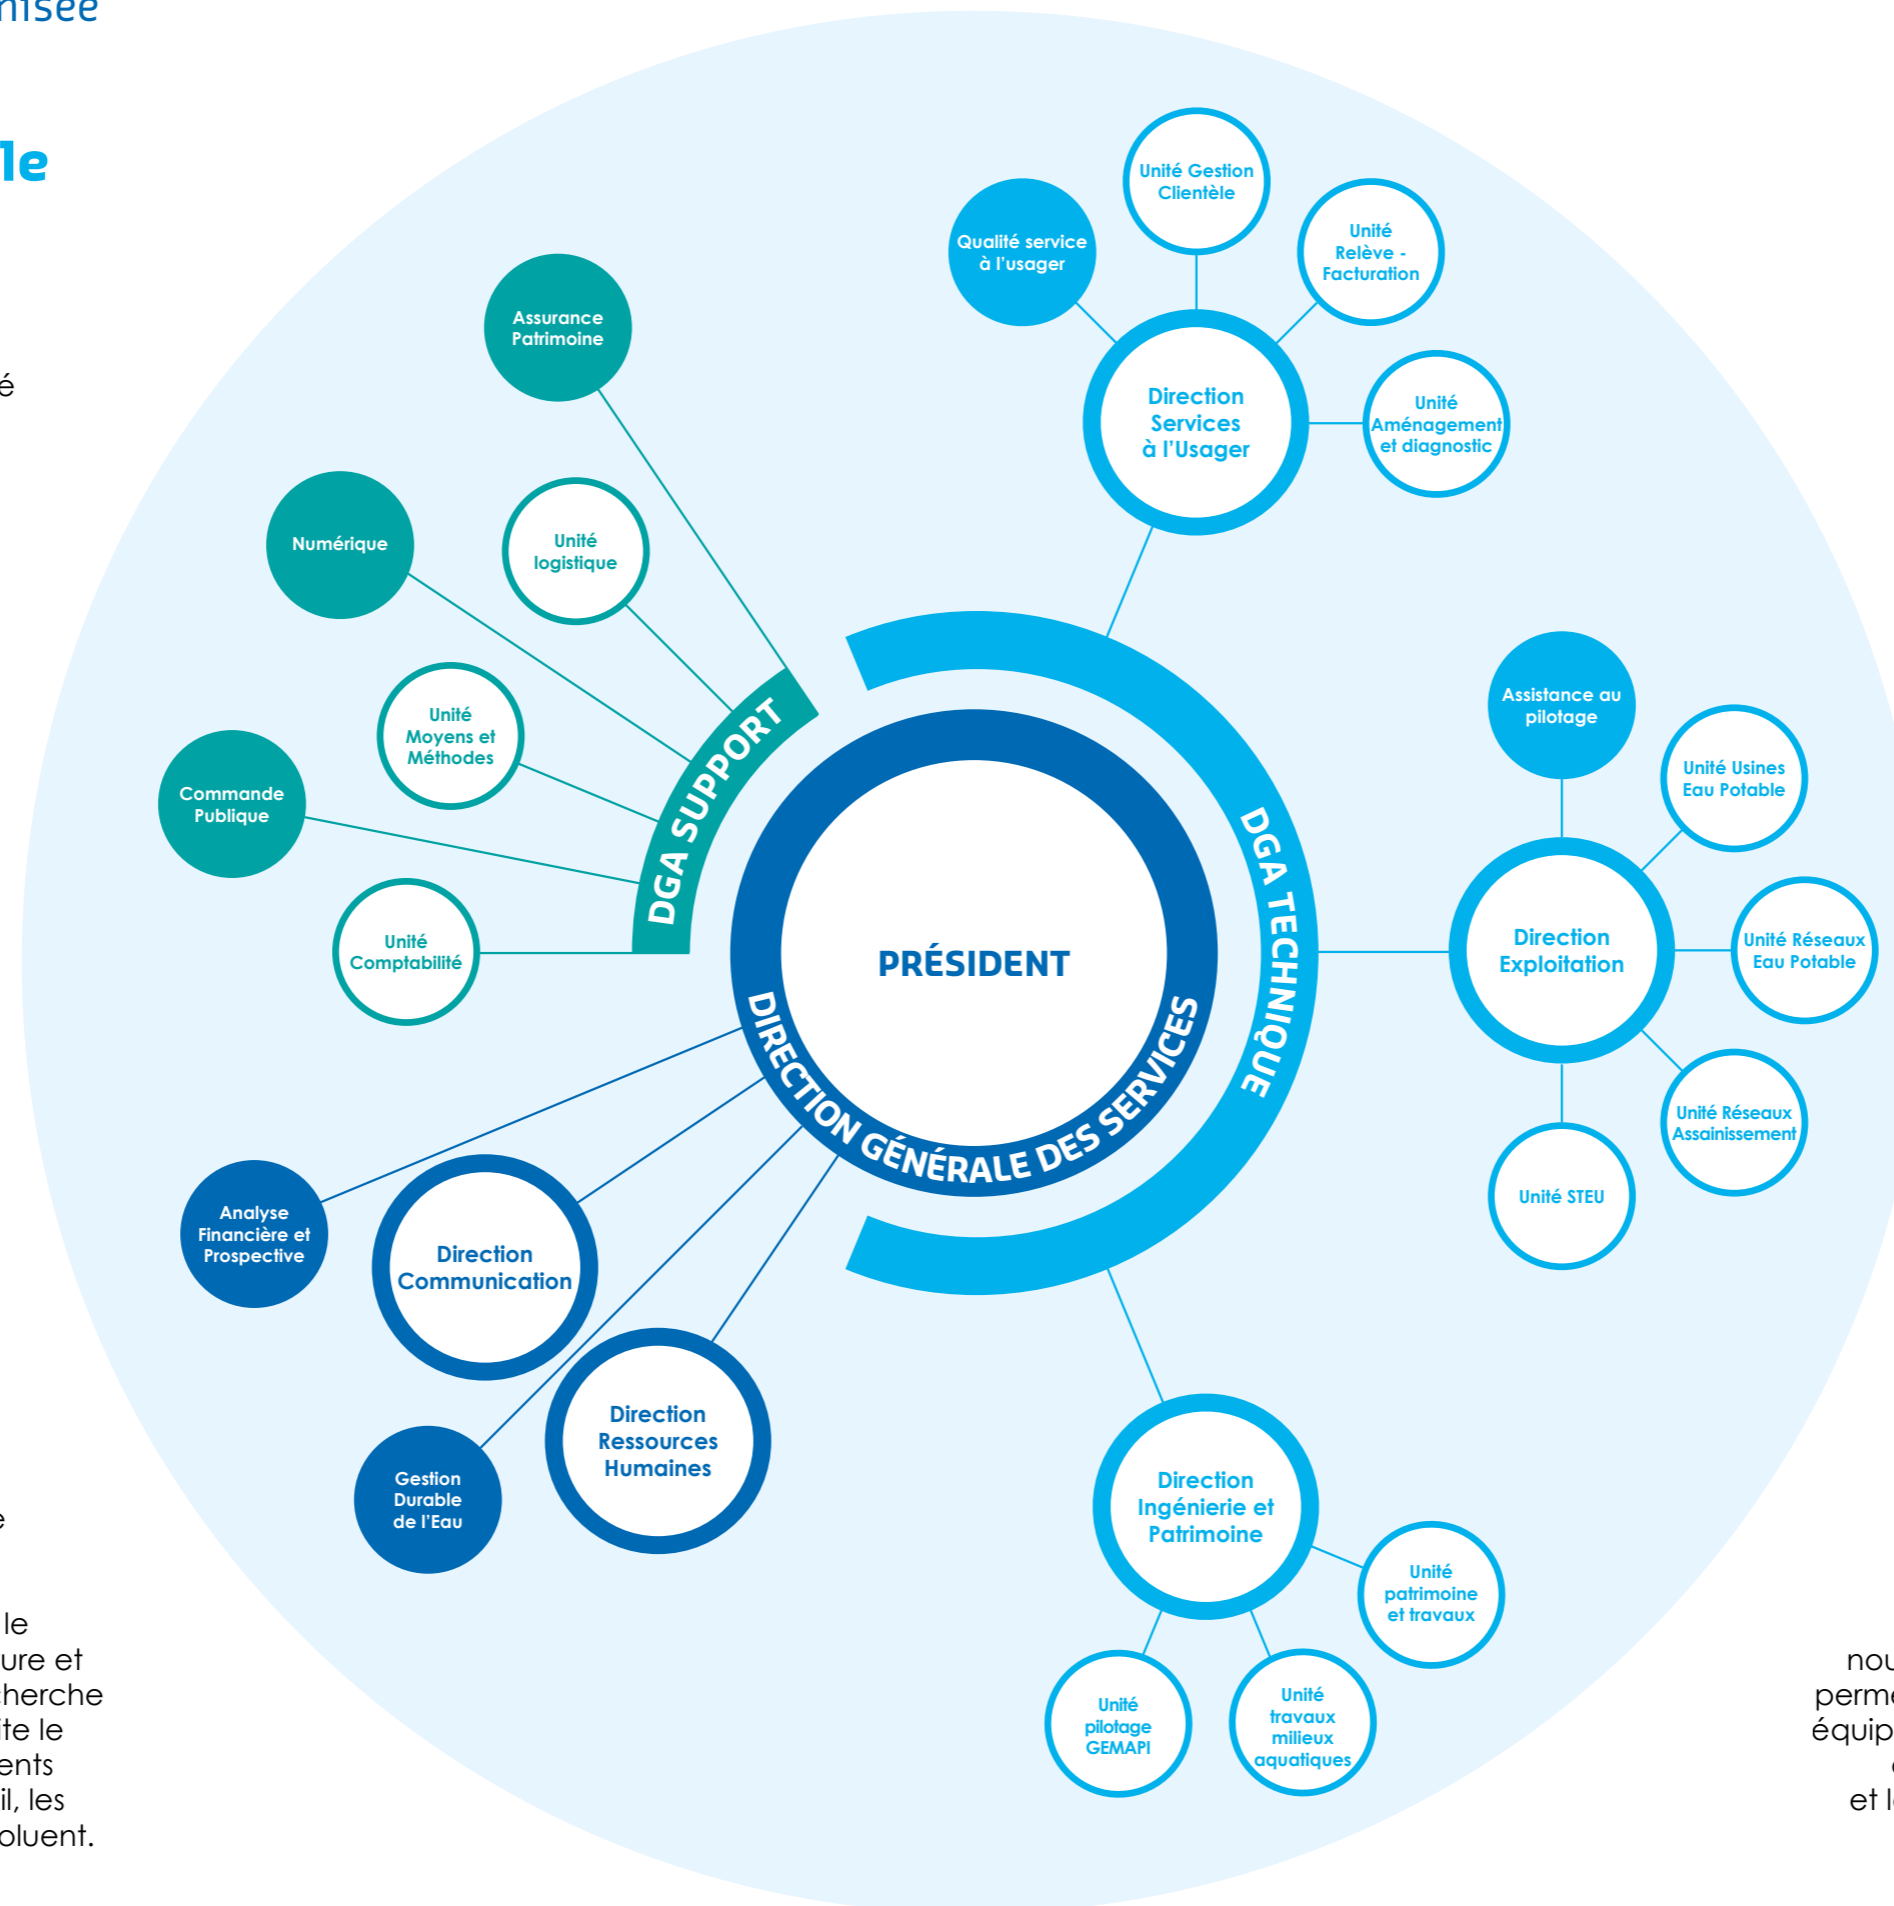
nisée

le

é

é

le
ure et
herche
ite le
ents
il, les
oluent.

PRÉSIDENT

DIRECTION GÉNÉRALE DES SERVICES

DGA SUPPORT

Assurance Patrimoine

Numérique

Unité logistique

Unité Moyens et Méthodes

Commande Publique

Unité Comptabilité

DGA TECHNIQUE

Qualité service à l'usager

Unité Gestion Clientèle

Unité Relève - Facturation

Direction Services à l'Usager

Unité Aménagement et diagnostic

Assistance au pilotage

Unité Usines Eau Potable

Direction Exploitation

Unité Réseaux Eau Potable

Unité Réseaux Assainissement

Unité STEU

Direction Ingénierie et Patrimoine

Unité patrimoine et travaux

Unité pilotage GEMAPI

Unité travaux milieux aquatiques

Analyse Financière et Prospective

Direction Communication

Direction Ressources Humaines

Gestion Durable de l'Eau

nou
perm
équip
et l